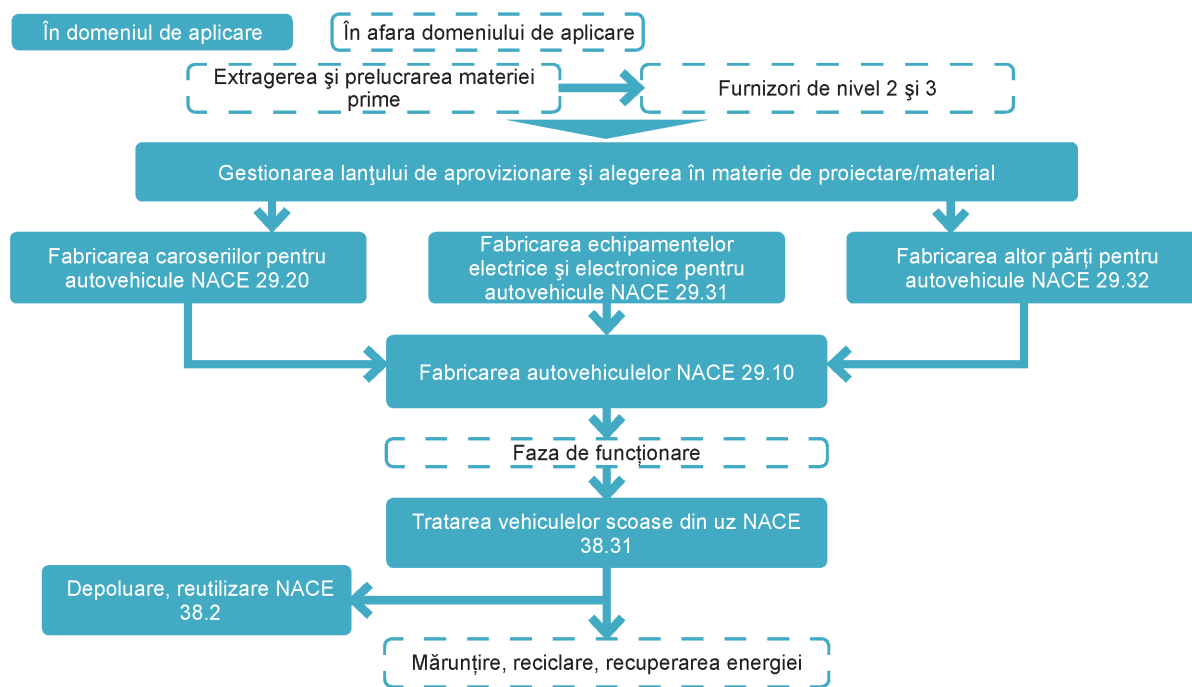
În domeniul de aplicare

În afara domeniului de aplicare

Extragerea şi prelucrarea materiei prime

Furnizori de nivel 2 şi 3

Gestionarea lanţului de aprovizionare şi alegerea în materie de proiectare/material

Fabricarea caroseriilor pentru autovehicule NACE 29.20

Fabricarea echipamentelor electrice şi electronice pentru autovehicule NACE 29.31

Fabricarea altor părţi pentru autovehicule NACE 29.32

Fabricarea autovehiculelor NACE 29.10

Faza de funcționare

Tratarea vehiculelor scoase din uz NACE 38.31

Depoluare, reutilizare NACE 38.2

Mărunțire, reciclare, recuperarea energiei